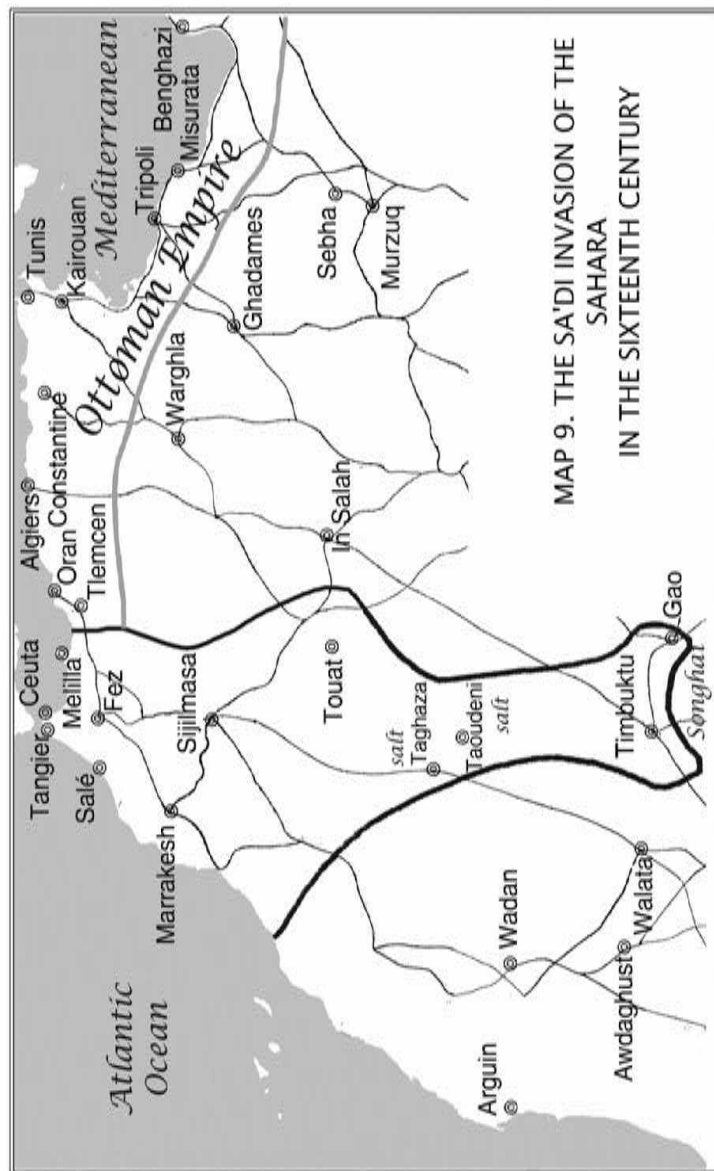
MAP 9. THE SA'DI INVASION OF THE SAHARA IN THE SIXTEENTH CENTURY

Mediterranean
Ottoman Empire
Benghazi
Misurata
Tripoli
Tunis
Kairouan
Constantine
Algiers
Oran
Tlemcen
Ceuta
Melilla
Tangier
Salé
Fez
Sijilmasa
Marrakesh
Ghadames
Sebha
Murzuq
Warghla
In Salah
Touat
Taghaza
salt
Taoudeni
salt
Timbuktu
Gao
Songhai
Atlantic Ocean
Wadan
Walata
Awdaghust
Arguin